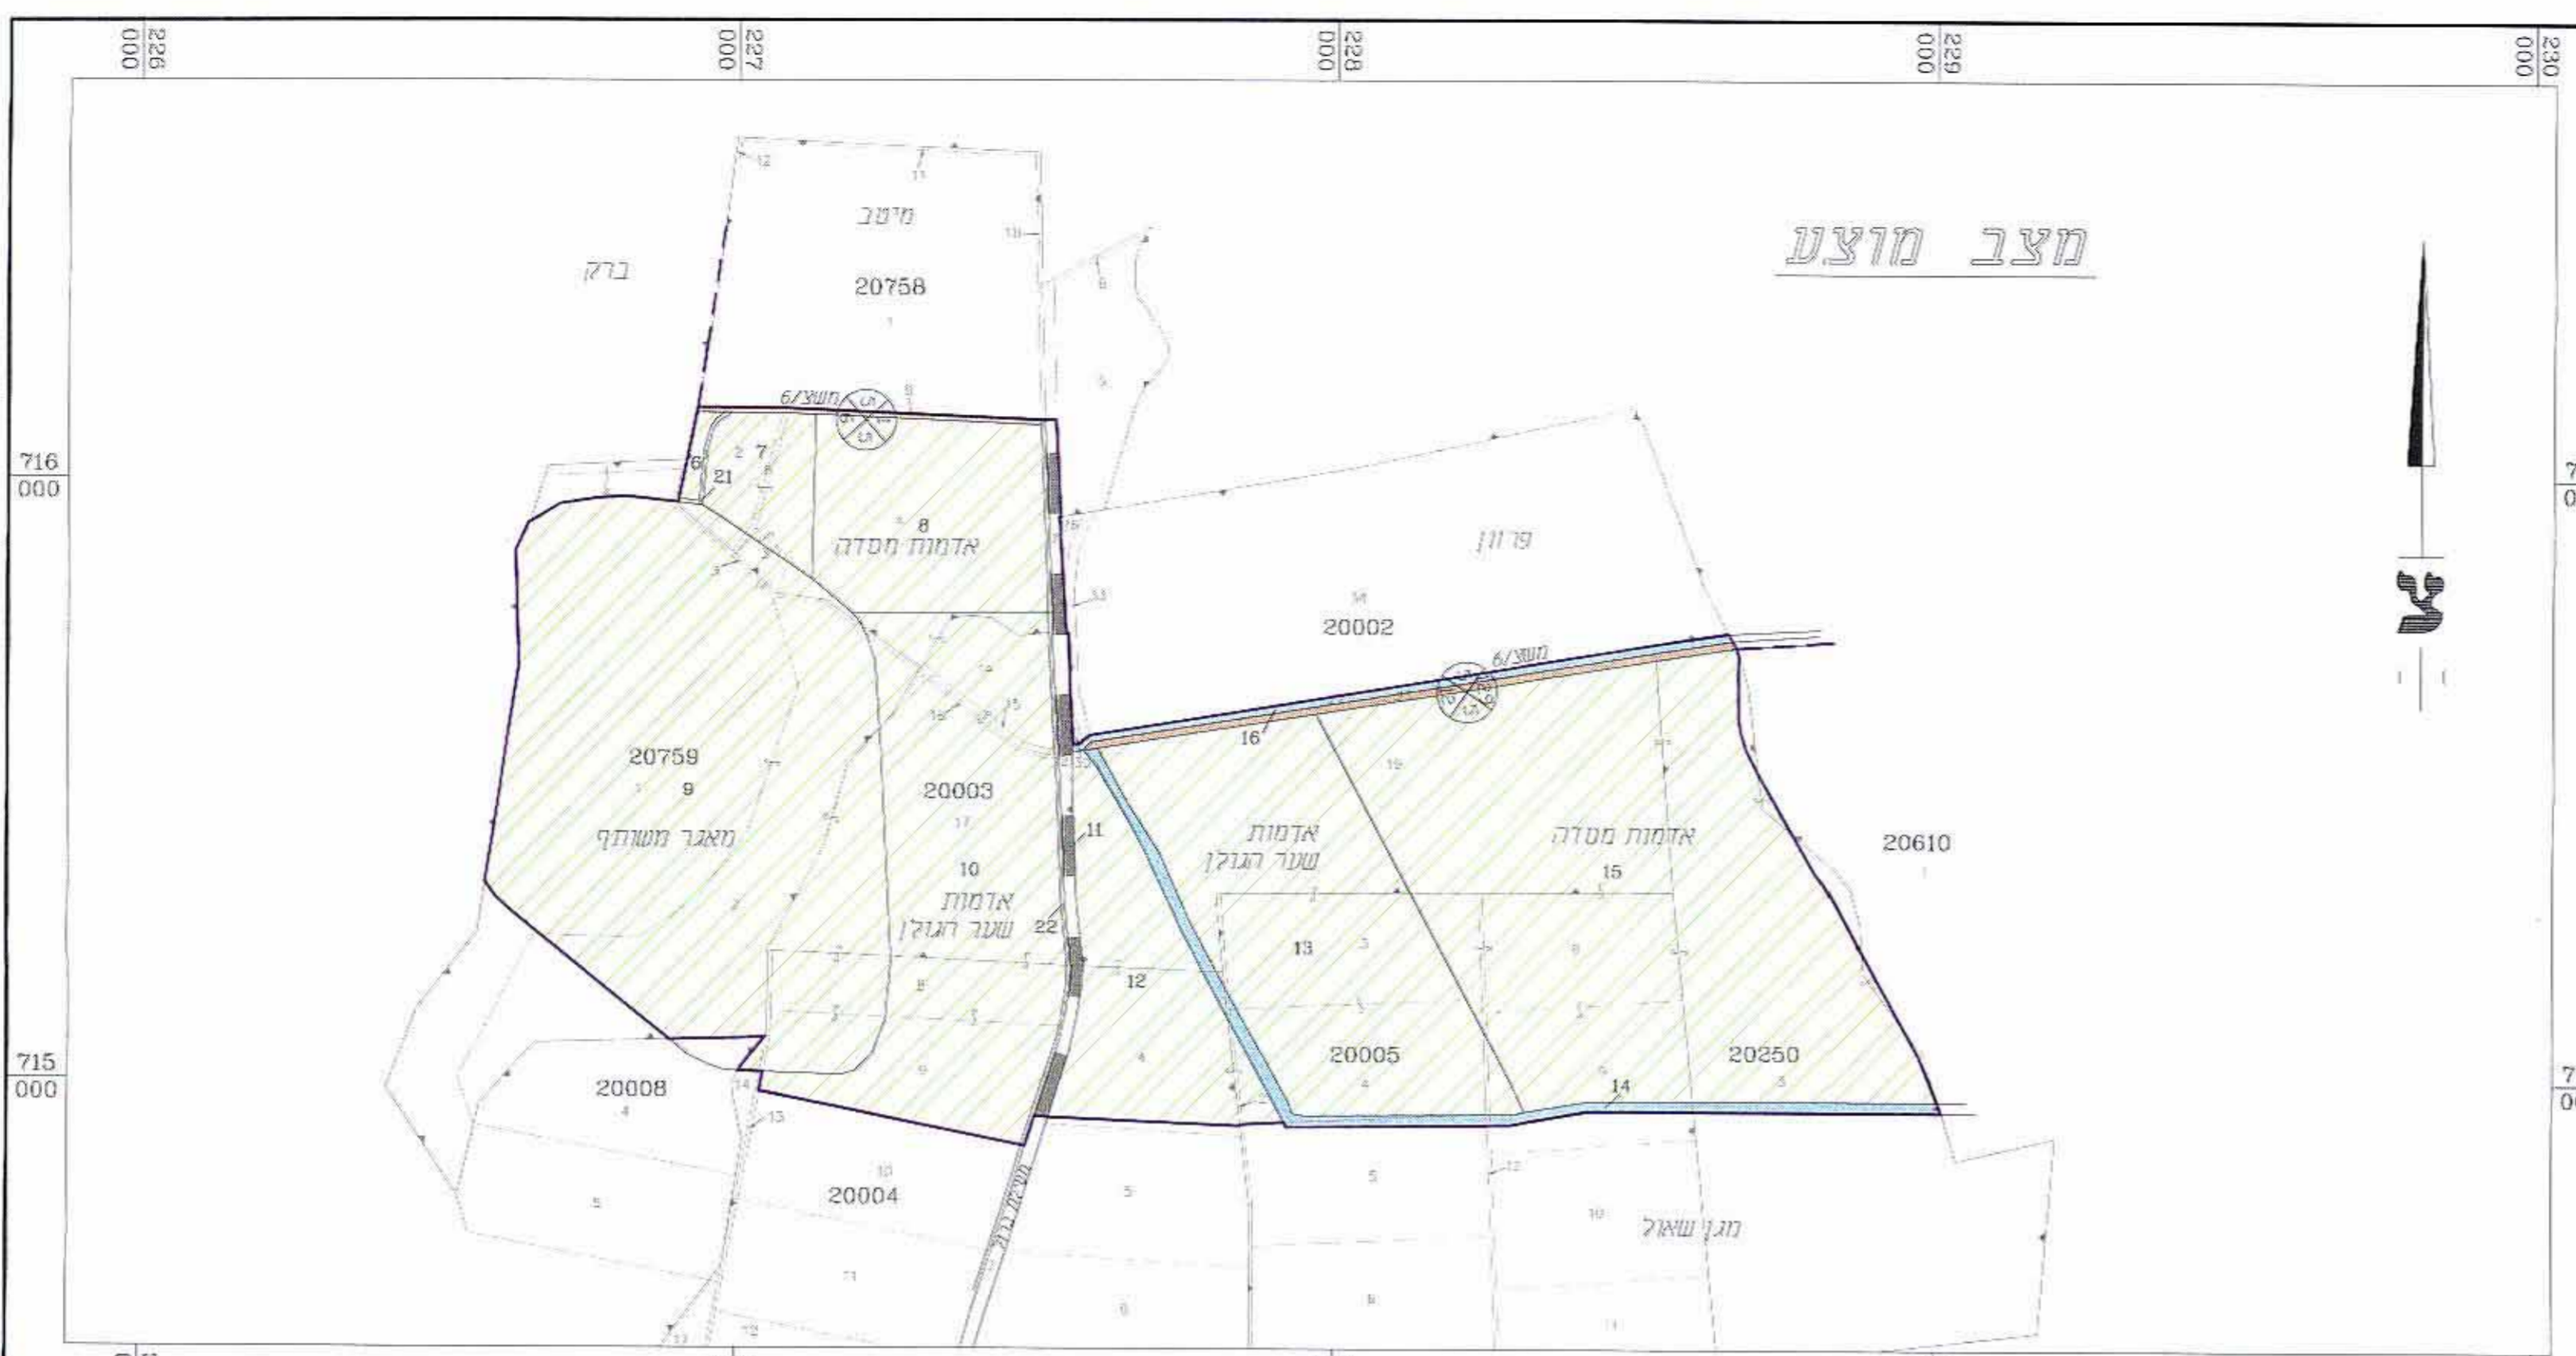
226 000
227 000
228 000
229 000
230 000

מצב מוצע

צ

716 000
715 000

מיטב
20758
ברקן

משע/6
6
21
7
8
אדמות מסדה

20759
9
מאגר משותף

20003
10
אדמות שער הגולן
22
11
12

פרוזן
20002
משע/6
16

אדמות שער הגולן
אדמות מסדה
15
13
20005
20250
14

20610

20008
20004
מגן שאול